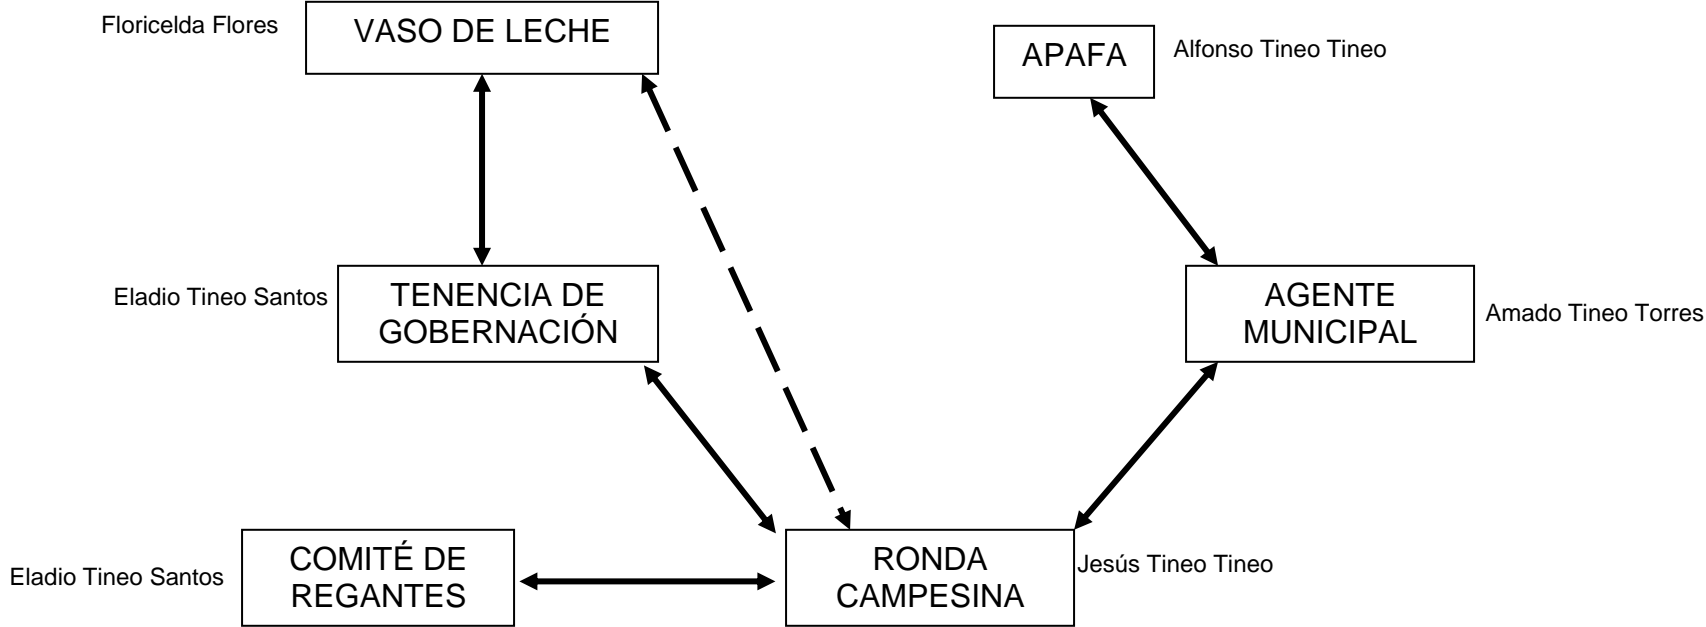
Floricelda Flores
VASO DE LECHE

APAFA
Alfonso Tineo Tineo

Eladio Tineo Santos
TENENCIA DE GOBERNACIÓN

AGENTE MUNICIPAL
Amado Tineo Torres

Eladio Tineo Santos
COMITÉ DE REGANTES

RONDA CAMPESINA
Jesús Tineo Tineo